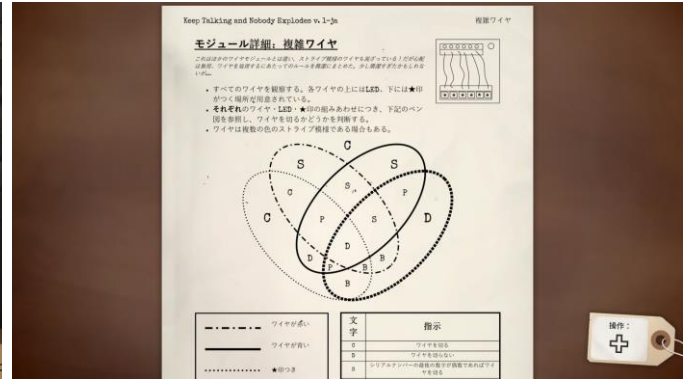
Keep Talking and Nobody Explodes v. 1-ja

複雑ワイヤ

モジュール詳細：複雑ワイヤ

これはほかのワイヤモジュールとは違い、ストライプ模様のワイヤも混ざっている！だが心配は無用、ワイヤを処理するにあたってのルールを簡潔にまとめた。少し難解すぎたかもしれないが…

• すべてのワイヤを観察する。各ワイヤの上にはLED、下には★印がつく場所が用意されている。
• それぞれのワイヤ・LED・★印の組みあわせにつき、下記のベン図を参照し、ワイヤを切るかどうかを判断する。
• ワイヤは複数の色のストライプ模様である場合もある。

C
S
S
C
C
S
P
P
S
D
P
D
D
P
B
B
B

ワイヤが赤い
ワイヤが青い
★印つき

| 文字 | 指示 |
|---|---|
| C | ワイヤを切る |
| D | ワイヤを切らない |
| S | シリアルナンバーの末尾の数字が偶数であればワイヤを切る |

操作：